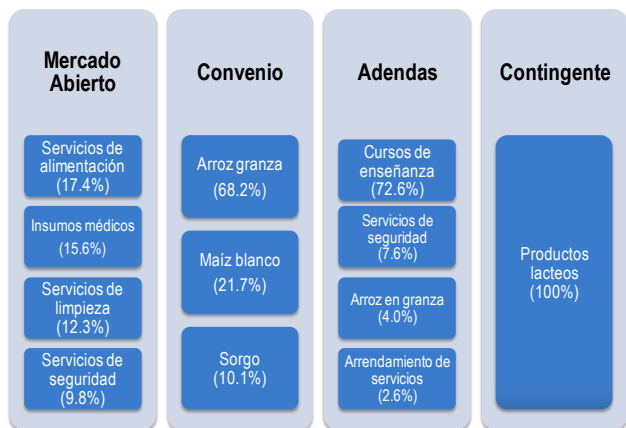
Mercado Abierto

Servicios de alimentación (17.4%)

Insumos médicos (15.6%)

Servicios de limpieza (12.3%)

Servicios de seguridad (9.8%)

Convenio

Arroz granza (68.2%)

Maíz blanco (21.7%)

Sorgo (10.1%)

Adendas

Cursos de enseñanza (72.6%)

Servicios de seguridad (7.6%)

Arroz en granza (4.0%)

Arrendamiento de servicios (2.6%)

Contingente

Productos lacteos (100%)